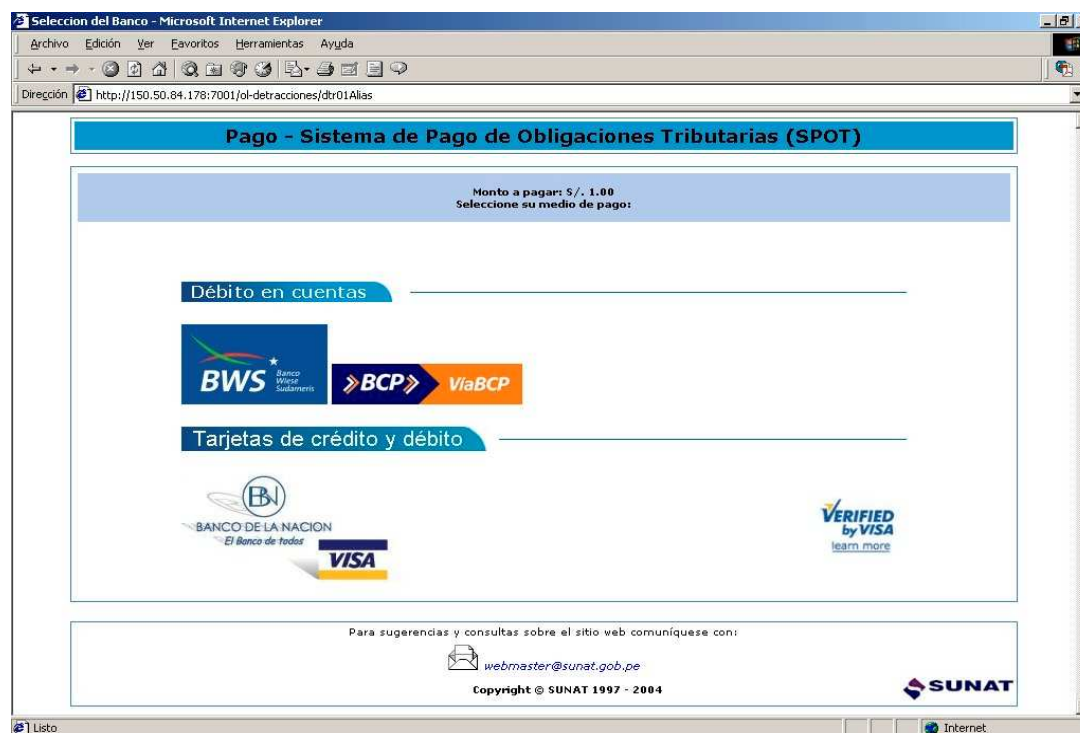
Seleccion del Banco - Microsoft Internet Explorer

Archivo Edición Ver Favoritos Herramientas Ayuda

Dirección http://150.50.84.178:7001/ol-detracciones/dtr01Alias

Pago - Sistema de Pago de Obligaciones Tributarias (SPOT)

Monto a pagar: S/. 1.00
Seleccione su medio de pago:

Débito en cuentas

BWS Banco Wiese Sudameris

BCP ViaBCP

Tarjetas de crédito y débito

BN BANCO DE LA NACION El Banco de todos

VISA

VERIFIED by VISA learn more

Para sugerencias y consultas sobre el sitio web comuníquese con:

webmaster@sunat.gob.pe

Copyright © SUNAT 1997 - 2004

SUNAT

Listo

Internet